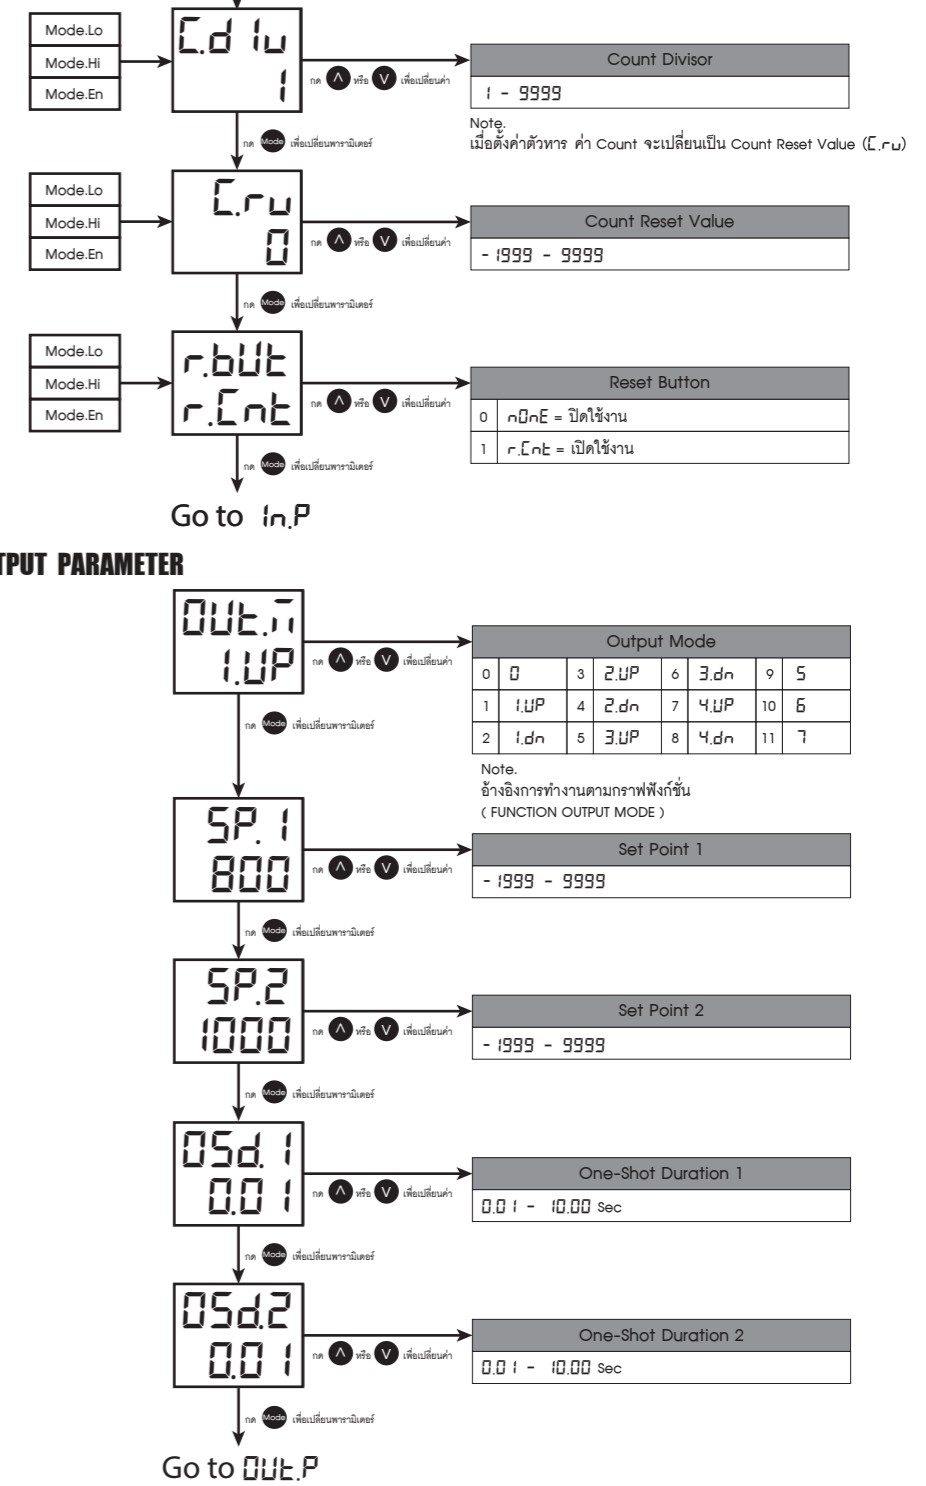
Mode.Lo
Mode.Hi
Mode.En

C.d iu
1

กด ^ หรือ V เพื่อเปลี่ยนค่า

Count Divisor
1 - 9999

Note.
เมื่อตั้งค่าตัวหาร ค่า Count จะเปลี่ยนเป็น Count Reset Value (C.ru)

กด Mode เพื่อเปลี่ยนพารามิเตอร์

Mode.Lo
Mode.Hi
Mode.En

C.ru
0

กด ^ หรือ V เพื่อเปลี่ยนค่า

Count Reset Value
- 1999 - 9999

กด Mode เพื่อเปลี่ยนพารามิเตอร์

Mode.Lo
Mode.Hi
Mode.En

r.bUt
r.Cnt

กด ^ หรือ V เพื่อเปลี่ยนค่า

| Reset Button | |
|---|---|
| 0 | nOnE = ปิดใช้งาน |
| 1 | r.Cnt = เปิดใช้งาน |

กด Mode เพื่อเปลี่ยนพารามิเตอร์

Go to In.P

TPUT PARAMETER

OUt.M
1.UP

กด ^ หรือ V เพื่อเปลี่ยนค่า

| Output Mode | | | | | | | |
|---|---|---|---|---|---|---|---|
| 0 | 0 | 3 | 2.UP | 6 | 3.dn | 9 | 5 |
| 1 | 1.UP | 4 | 2.dn | 7 | 4.UP | 10 | 6 |
| 2 | 1.dn | 5 | 3.UP | 8 | 4.dn | 11 | 7 |

Note.
อ้างอิงการทำงานตามกราฟฟังก์ชั่น
( FUNCTION OUTPUT MODE )

กด Mode เพื่อเปลี่ยนพารามิเตอร์

SP. 1
800

กด ^ หรือ V เพื่อเปลี่ยนค่า

Set Point 1
- 1999 - 9999

กด Mode เพื่อเปลี่ยนพารามิเตอร์

SP.2
1000

กด ^ หรือ V เพื่อเปลี่ยนค่า

Set Point 2
- 1999 - 9999

กด Mode เพื่อเปลี่ยนพารามิเตอร์

OSd. 1
0.01

กด ^ หรือ V เพื่อเปลี่ยนค่า

One-Shot Duration 1
0.01 - 10.00 Sec

กด Mode เพื่อเปลี่ยนพารามิเตอร์

OSd.2
0.01

กด ^ หรือ V เพื่อเปลี่ยนค่า

One-Shot Duration 2
0.01 - 10.00 Sec

กด Mode เพื่อเปลี่ยนพารามิเตอร์

Go to OUt.P